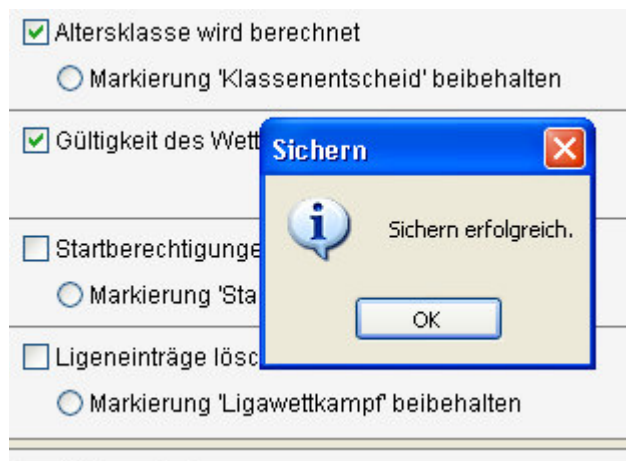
Altersklasse wird berechnet

Markierung 'Klassenentscheid' beibehalten

Gültigkeit des Wett

Startberechtigunge

Markierung 'Sta

Ligeneinträge lösc

Markierung 'Ligawettkampf' beibehalten

Sichern

Sichern erfolgreich.

OK